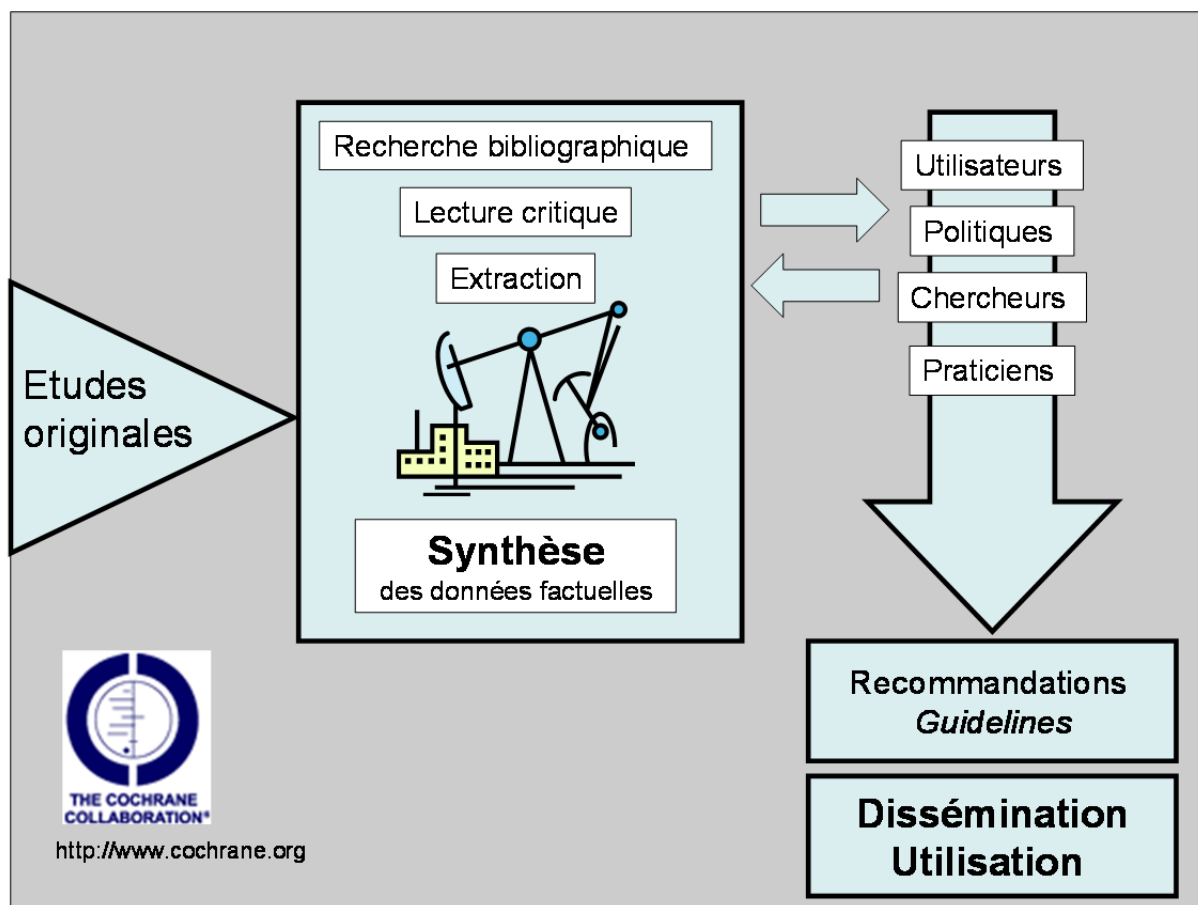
Etudes originales

Recherche bibliographique

Lecture critique

Extraction

**Synthèse**
des données factuelles

Utilisateurs

Politiques

Chercheurs

Praticiens

Recommandations
*Guidelines*

**Dissémination**
**Utilisation**

THE COCHRANE COLLABORATION®

http://www.cochrane.org